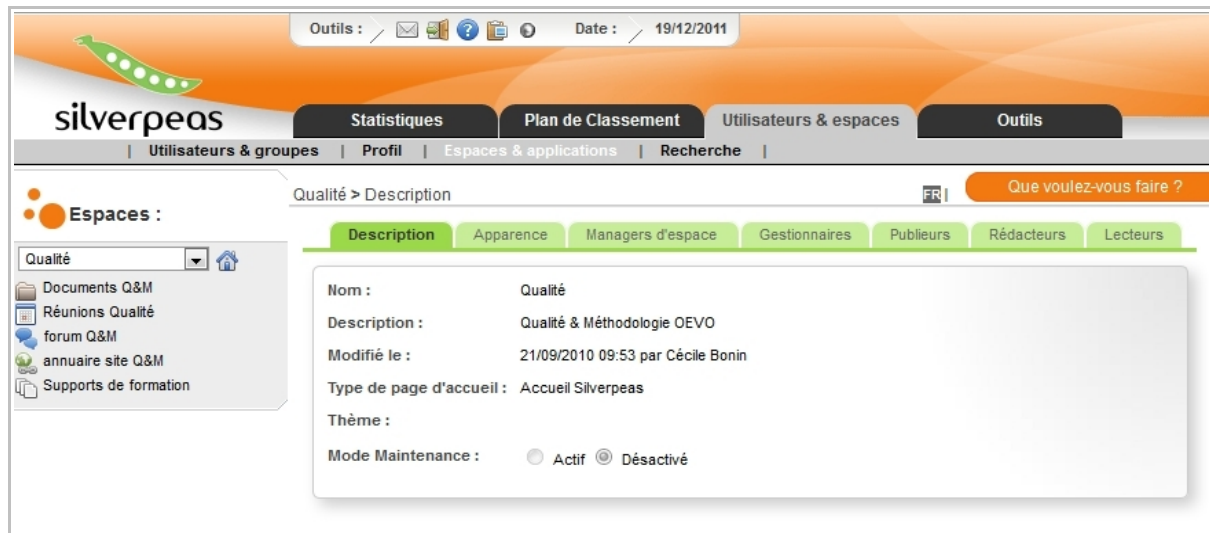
Outils : Date : 19/12/2011

silverpeas

Statistiques | Plan de Classement | Utilisateurs & espaces | Outils

| Utilisateurs & groupes | Profil | Espaces & applications | Recherche |

Espaces :

Qualité

Documents Q&M
Réunions Qualité
forum Q&M
annuaire site Q&M
Supports de formation

Qualité > Description

FR |

Que voulez-vous faire ?

Description | Apparence | Managers d'espace | Gestionnaires | Publieurs | Rédacteurs | Lecteurs

Nom : Qualité

Description : Qualité & Méthodologie OEVO

Modifié le : 21/09/2010 09:53 par Cécile Bonin

Type de page d'accueil : Accueil Silverpeas

Thème :

Mode Maintenance : Actif Désactivé